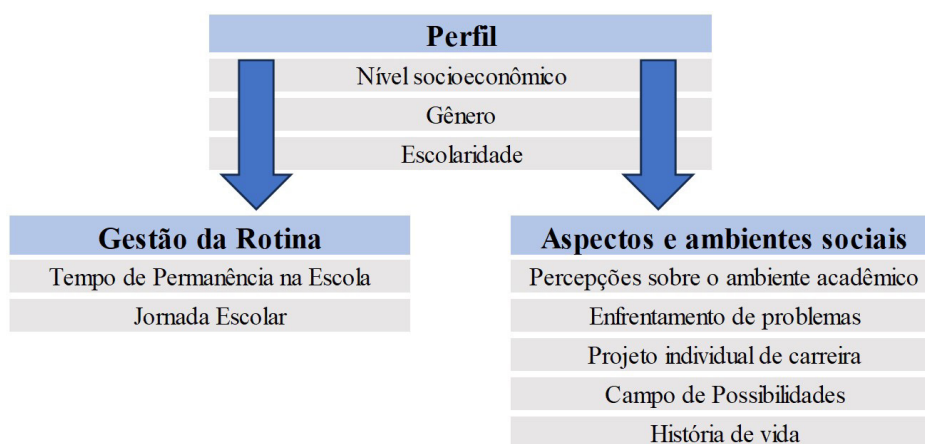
Perfil
Nível socioeconômico
Gênero
Escolaridade

Gestão da Rotina
Tempo de Permanência na Escola
Jornada Escolar

Aspectos e ambientes sociais
Percepções sobre o ambiente acadêmico
Enfrentamento de problemas
Projeto individual de carreira
Campo de Possibilidades
História de vida